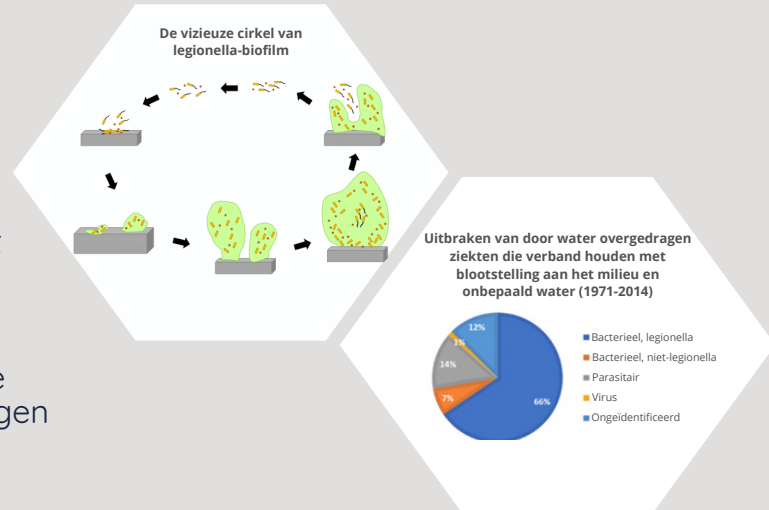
De vizieuze cirkel van legionella-biofilm

Uitbraken van door water overgedragen ziekten die verband houden met blootstelling aan het milieu en onbepaald water (1971-2014)

12%
1%
14%
7%
66%

Bacterieel, legionella
Bacterieel, niet-legionella
Parasitair
Virus
Ongeïdentificeerd

e
gen